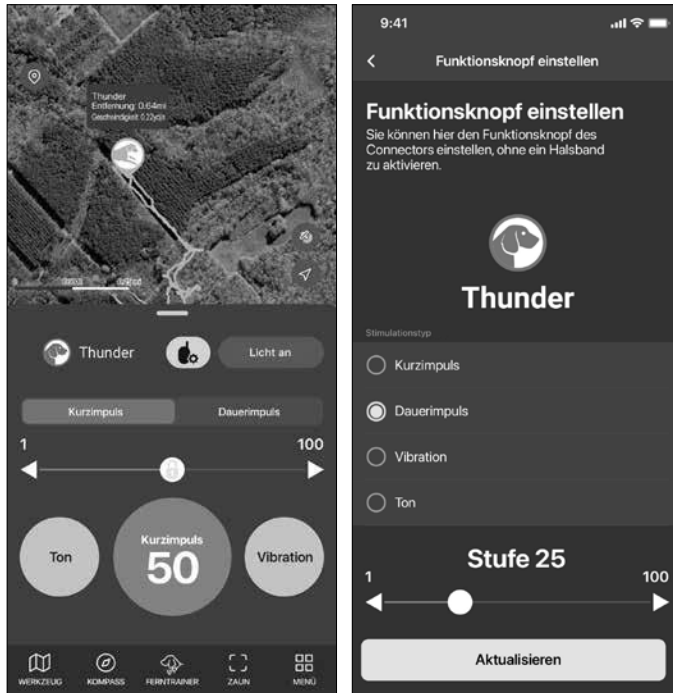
Thunder
Entfernung: 0.64mi
Geschwindigkeit: 0.22yd/s

Thunder
Licht an

Kurzimpuls
Dauerimpuls

1
100

Ton
Kurzimpuls
50
Vibration

WERKZEUG
KOMPASS
FERNTRAINER
ZAUN
MENÜ

9:41

Funktionsknopf einstellen

Funktionsknopf einstellen
Sie können hier den Funktionsknopf des Connectors einstellen, ohne ein Halsband zu aktivieren.

Thunder

Stimulationstyp
Kurzimpuls
Dauerimpuls
Vibration
Ton

Stufe 25
1
100

Aktualisieren